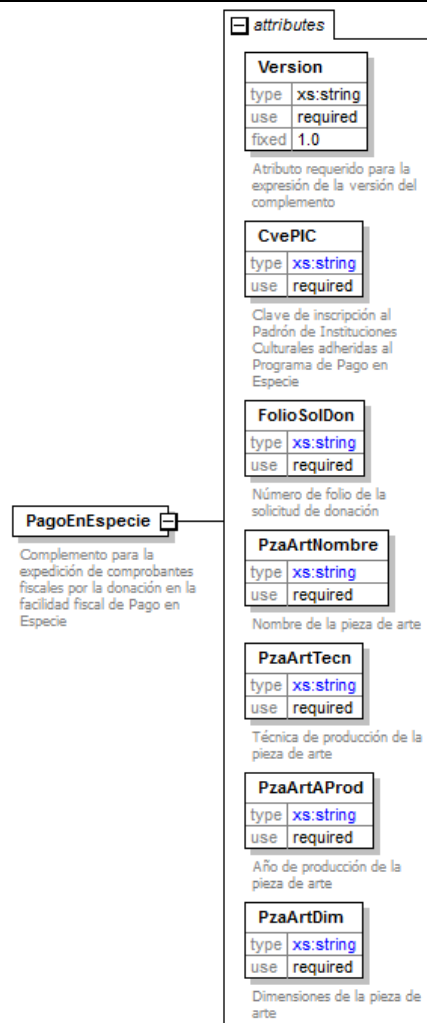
attributes

Version
| type | xs:string |
|---|---|
| use | required |
| fixed | 1.0 |

Atributo requerido para la expresión de la versión del complemento

CvePIC
| type | xs:string |
|---|---|
| use | required |

Clave de inscripción al Padrón de Instituciones Culturales adheridas al Programa de Pago en Especie

FolioSolDon
| type | xs:string |
|---|---|
| use | required |

Número de folio de la solicitud de donación

PagoEnEspecie

Complemento para la expedición de comprobantes fiscales por la donación en la facilidad fiscal de Pago en Especie

PzaArtNombre
| type | xs:string |
|---|---|
| use | required |

Nombre de la pieza de arte

PzaArtTecn
| type | xs:string |
|---|---|
| use | required |

Técnica de producción de la pieza de arte

PzaArtAProd
| type | xs:string |
|---|---|
| use | required |

Año de producción de la pieza de arte

PzaArtDim
| type | xs:string |
|---|---|
| use | required |

Dimensiones de la pieza de arte